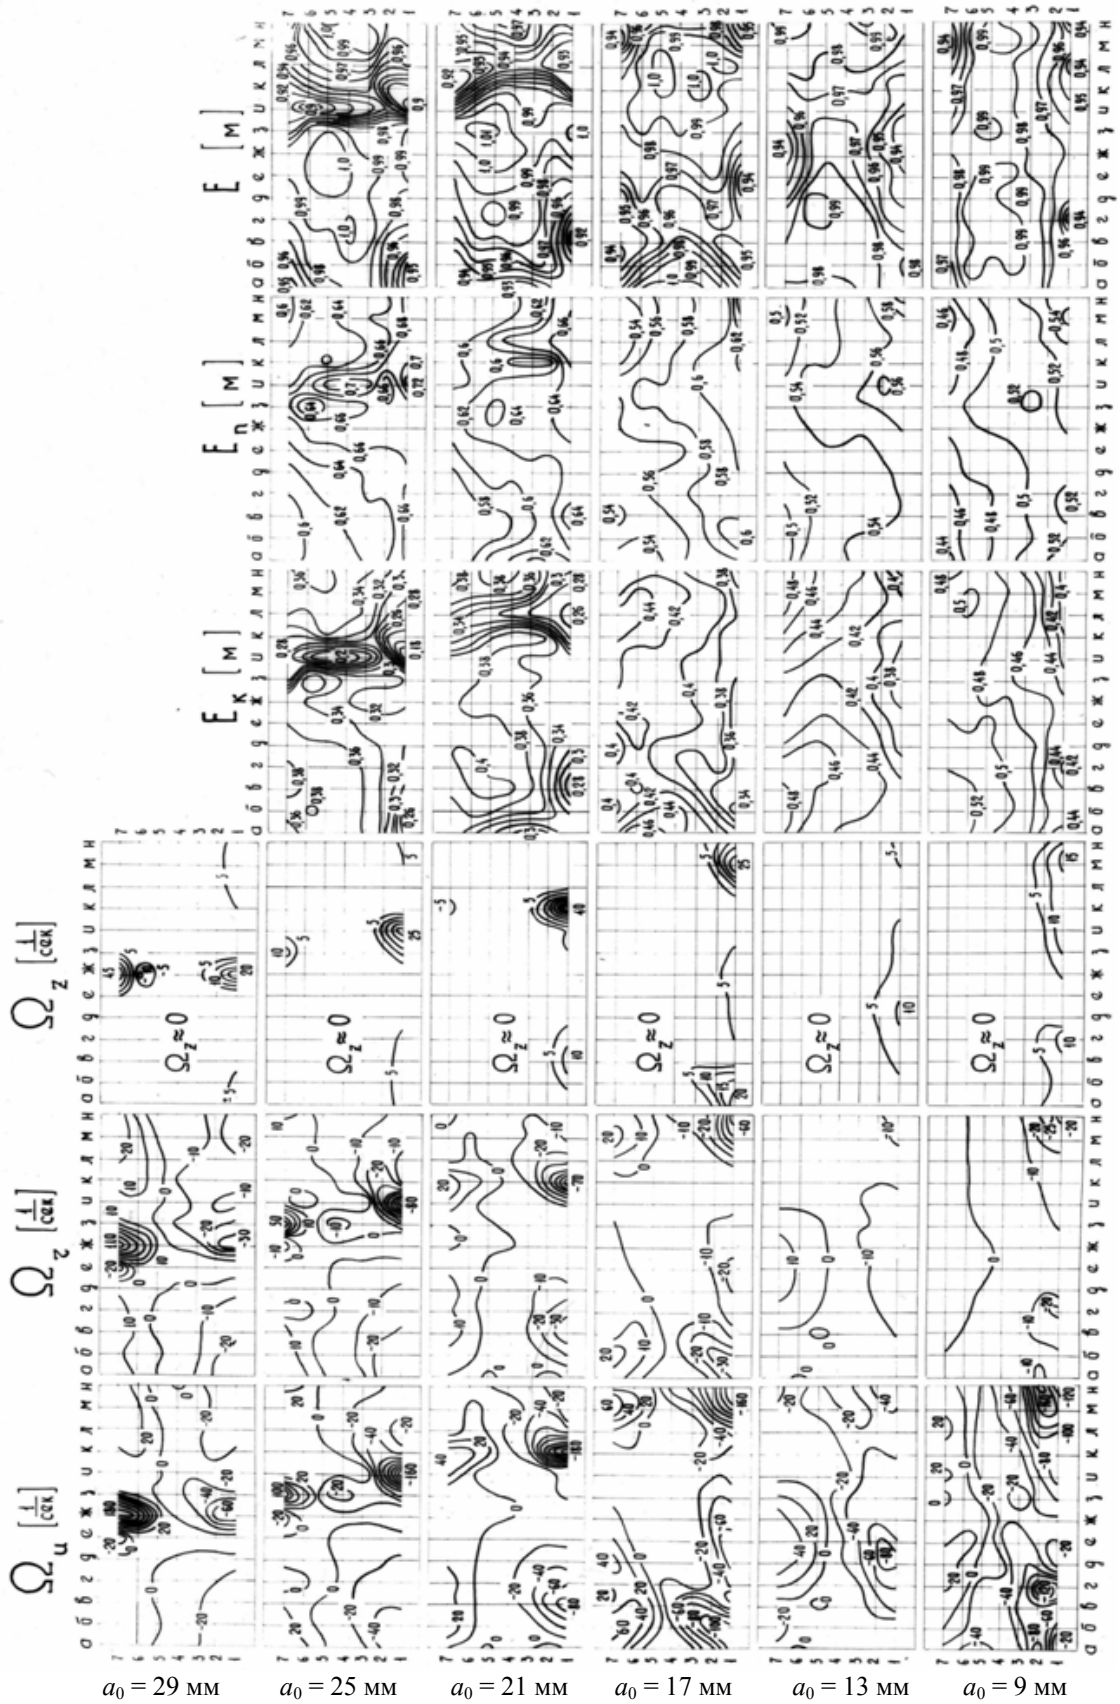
$\Omega_u$ $[\frac{1}{сек}]$

$\Omega_z$ $[\frac{1}{сек}]$

$\Omega_z$ $[\frac{1}{сек}]$

$\Omega_z \approx 0$

$E_к$ [м]

$E_п$ [м]

$E$ [м]

а б в г д е ж з и к л м н

1 2 3 4 5 6 7

$a_0$ = 29 мм

$a_0$ = 25 мм

$a_0$ = 21 мм

$a_0$ = 17 мм

$a_0$ = 13 мм

$a_0$ = 9 мм